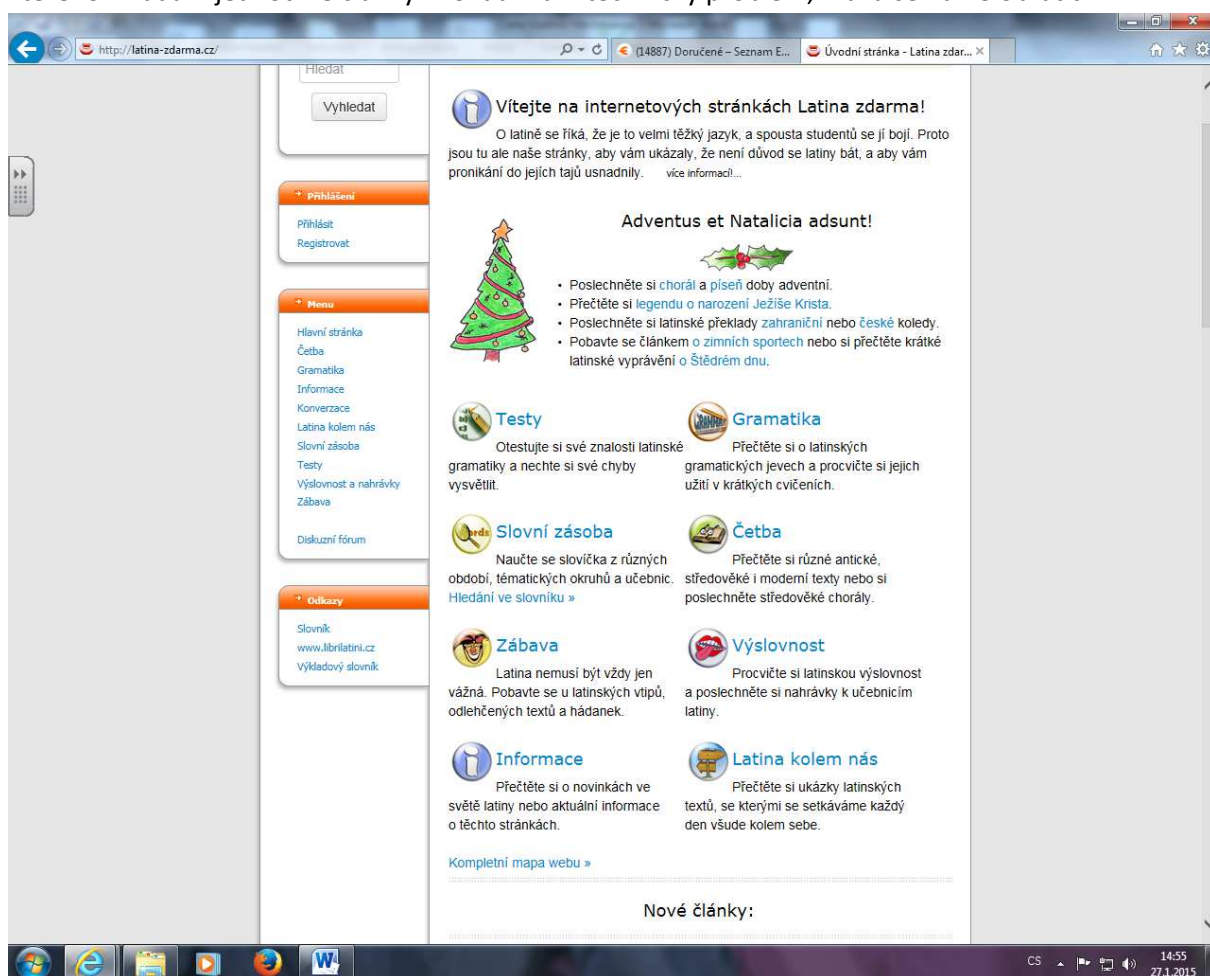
http://latina-zdarma.cz/

(14887) Doručené – Seznam E...

Úvodní stránka - Latina zdar...

Hledat

Vyhledat

Přihlášení

Přihlásit
Registrovat

Menu

Hlavní stránka
Četba
Gramatika
Informace
Konverzace
Latina kolem nás
Slovní zásoba
Testy
Výslovnost a nahrávky
Zábava

Diskuzní fórum

Odkazy

Slovník
www.librilatini.cz
Výkladový slovník

Vítejte na internetových stránkách Latina zdarma!

O latině se říká, že je to velmi těžký jazyk, a spousta studentů se jí bojí. Proto jsou tu ale naše stránky, aby vám ukázaly, že není důvod se latiny bát, a aby vám pronikání do jejích tajů usnadnily. více informací!...

Adventus et Natalicia adsunt!

- Poslechněte si chorál a píseň doby adventní.
- Přečtěte si legendu o narození Ježíše Krista.
- Poslechněte si latinské překlady zahraniční nebo české koledy.
- Pobavte se článkem o zimních sportech nebo si přečtěte krátké latinské vyprávění o Štědrém dnu.

Testy

Otestujte si své znalosti latinské gramatiky a nechte si své chyby vysvětlit.

Gramatika

Přečtěte si o latinských gramatických jevech a procvičte si jejich užití v krátkých cvičeních.

Slovní zásoba

Naučte se slovíčka z různých období, tématických okruhů a učebnic. Hledání ve slovníku »

Četba

Přečtěte si různé antické, středověké i moderní texty nebo si poslechněte středověké chorály.

Zábava

Latina nemusí být vždy jen vážná. Pobavte se u latinských vtipů, odlehčených textů a hádanek.

Výslovnost

Procvičte si latinskou výslovnost a poslechněte si nahrávky k učebnicím latiny.

Informace

Přečtěte si o novinkách ve světě latiny nebo aktuální informace o těchto stránkách.

Latina kolem nás

Přečtěte si ukázky latinských textů, se kterými se setkáváme každý den všude kolem sebe.

Kompletní mapa webu »

Nové články:

CS 14:55 27.1.2015